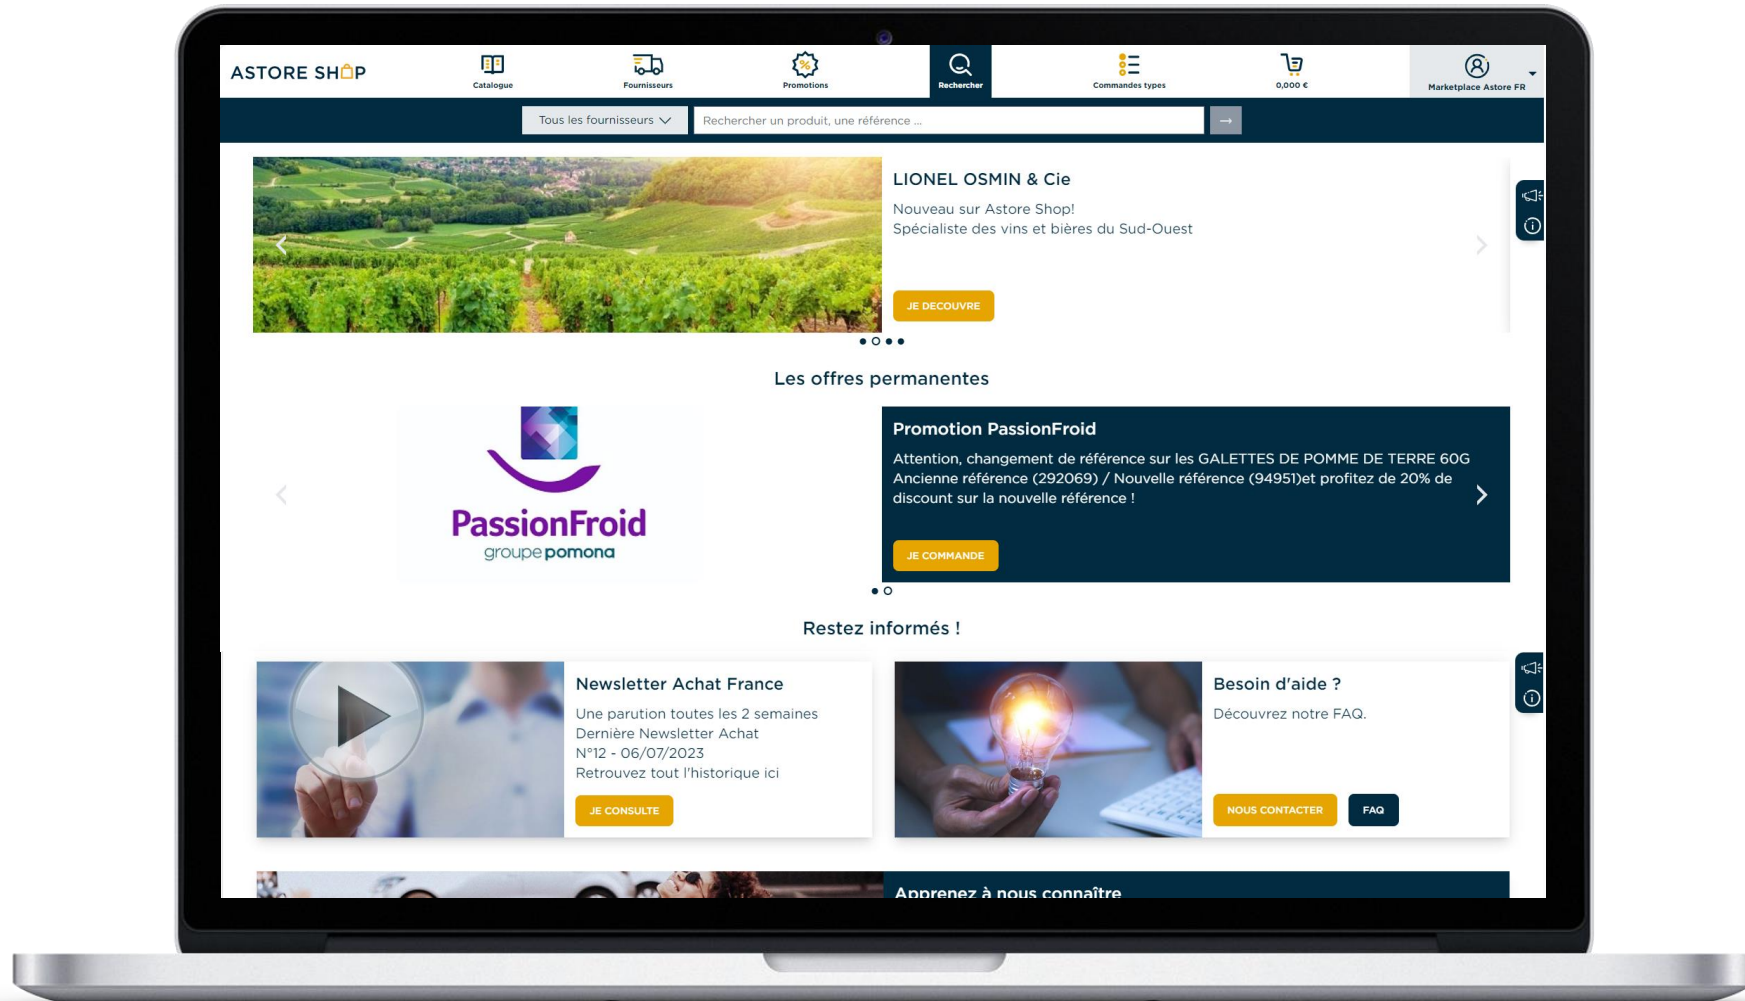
ASTORE SHOP

Catalogue

Fournisseurs

Promotions

Rechercher

Commandes types

0,000 €

Marketplace Astore FR

Tous les fournisseurs

Rechercher un produit, une référence ...

LIONEL OSMIN & Cie

Nouveau sur Astore Shop!
Spécialiste des vins et bières du Sud-Ouest

JE DECOUVRE

Les offres permanentes

PassionFroid
groupe pomona

Promotion PassionFroid

Attention, changement de référence sur les GALETTES DE POMME DE TERRE 60G Ancienne référence (292069) / Nouvelle référence (94951)et profitez de 20% de discount sur la nouvelle référence !

JE COMMANDE

Restez informés !

Newsletter Achat France

Une parution toutes les 2 semaines
Dernière Newsletter Achat
N°12 - 06/07/2023
Retrouvez tout l'historique ici

JE CONSULTE

Besoin d'aide ?

Découvrez notre FAQ.

NOUS CONTACTER

FAQ

Apprenez à nous connaître